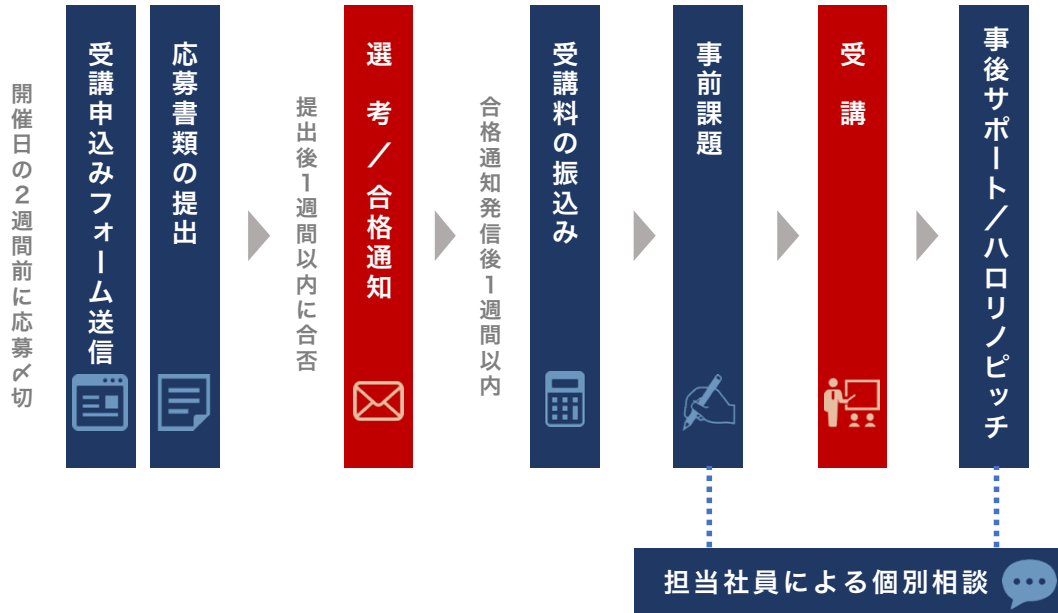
開催日の2週間前に応募〆切

受講申込みフォーム送信

応募書類の提出

提出後1週間以内に合否

選考／合格通知

合格通知発信後1週間以内

受講料の振込み

事前課題

受講

事後サポート／ハロリノピッチ

担当社員による個別相談